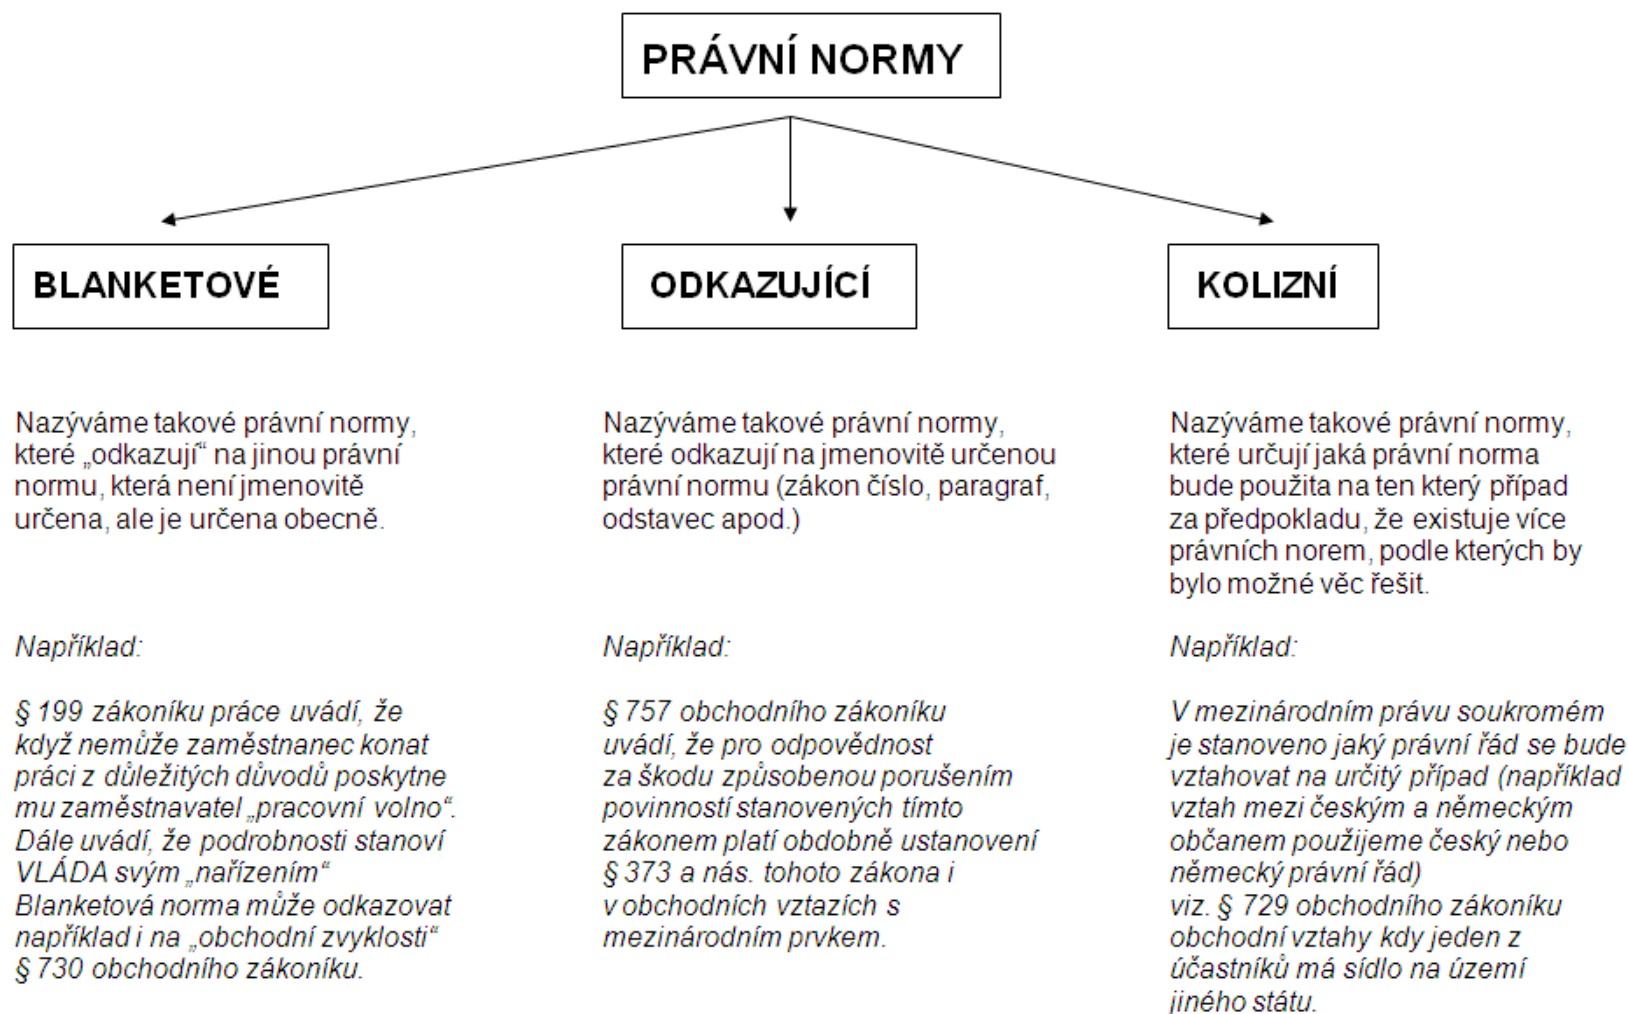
PRÁVNÍ NORMY

BLANKETOVÉ

ODKAZUJÍCÍ

KOLIZNÍ

Nazýváme takové právní normy, které „odkazují“ na jinou právní normu, která není jmenovitě určena, ale je určena obecně.

Například:

§ 199 zákoníku práce uvádí, že když nemůže zaměstnanec konat práci z důležitých důvodů poskytne mu zaměstnavatel „pracovní volno“. Dále uvádí, že podrobnosti stanoví VLÁDA svým „nařízením“ Blanketová norma může odkazovat například i na „obchodní zvyklosti“ § 730 obchodního zákoníku.

Nazýváme takové právní normy, které odkazují na jmenovitě určenou právní normu (zákon číslo, paragraf, odstavec apod.)

Například:

§ 757 obchodního zákoníku uvádí, že pro odpovědnost za škodu způsobenou porušením povinností stanovených tímto zákonem platí obdobně ustanovení § 373 a nás. tohoto zákona i v obchodních vztazích s mezinárodním prvkem.

Nazýváme takové právní normy, které určují jaká právní norma bude použita na ten který případ za předpokladu, že existuje více právních norem, podle kterých by bylo možné věc řešit.

Například:

V mezinárodním právu soukromém je stanoveno jaký právní řád se bude vztahovat na určitý případ (například vztah mezi českým a německým občanem použijeme český nebo německý právní řád) viz. § 729 obchodního zákoníku obchodní vztahy kdy jeden z účastníků má sídlo na území jiného státu.